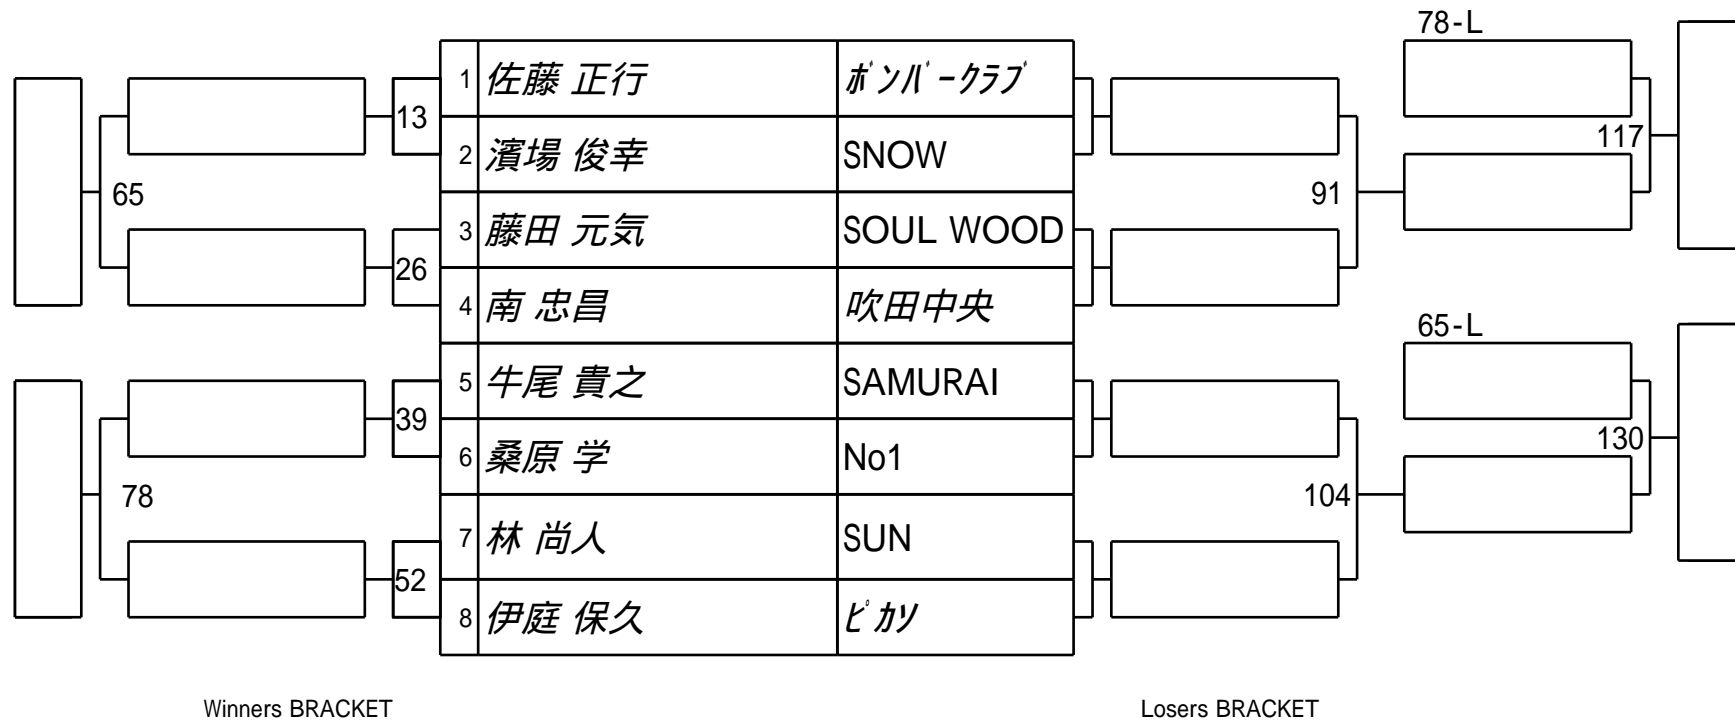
78-L

65-L

| | | |
|---|---|---|
| 1 | 佐藤 正行 | ﾎﾞﾝﾊﾞｰｸﾗﾌﾞ |
| 2 | 濱場 俊幸 | SNOW |
| 3 | 藤田 元気 | SOUL WOOD |
| 4 | 南 忠昌 | 吹田中央 |
| 5 | 牛尾 貴之 | SAMURAI |
| 6 | 桑原 学 | No1 |
| 7 | 林 尚人 | SUN |
| 8 | 伊庭 保久 | ﾋﾟｶｿ |

13
26
39
52
65
78
91
104
117
130

Winners BRACKET

Losers BRACKET